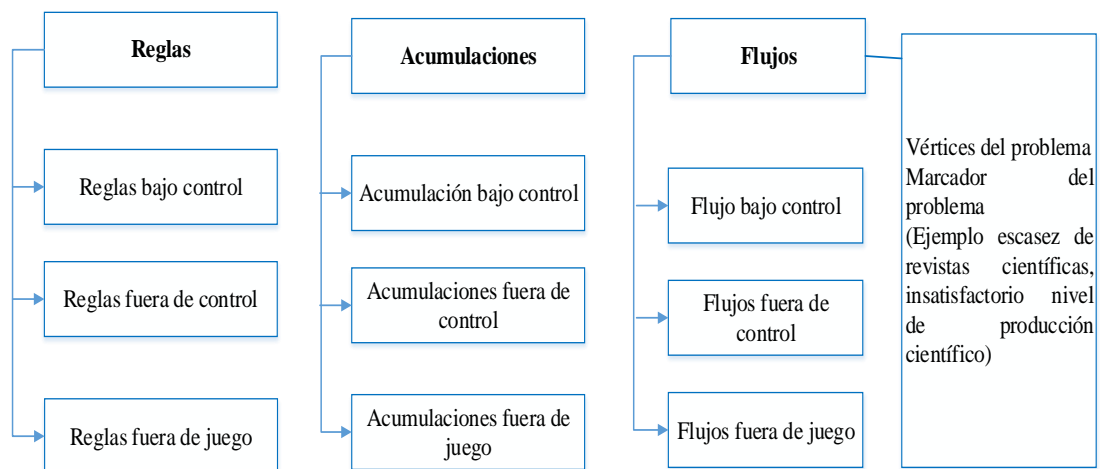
Reglas

Reglas bajo control

Reglas fuera de control

Reglas fuera de juego

Acumulaciones

Acumulación bajo control

Acumulaciones fuera de control

Acumulaciones fuera de juego

Flujos

Flujo bajo control

Flujos fuera de control

Flujos fuera de juego

Vértices del problema Marcador del problema (Ejemplo escasez de revistas científicas, insatisfactorio nivel de producción científico)